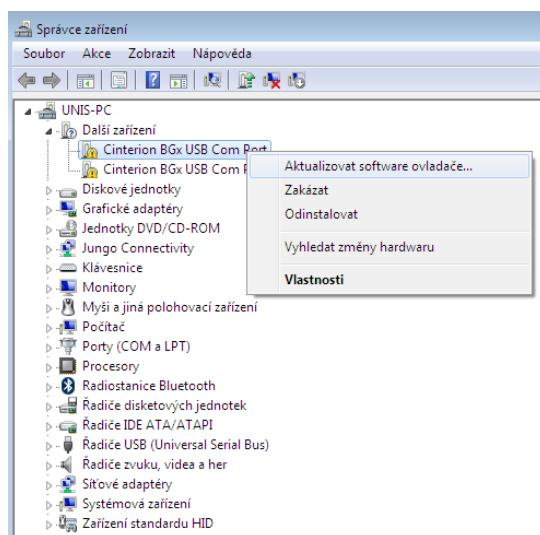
Správce zařízení

Soubor Akce Zobrazit Nápověda

UNIS-PC
Další zařízení
Cinterion BGx USB Com Port
Cinterion BGx USB Com P
Diskové jednotky
Grafické adaptéry
Jednotky DVD/CD-ROM
Jungo Connectivity
Klávesnice
Monitory
Myši a jiná polohovací zařízení
Počítač
Porty (COM a LPT)
Procesory
Radiostanice Bluetooth
Řadiče disketových jednotek
Řadiče IDE ATA/ATAPI
Řadiče USB (Universal Serial Bus)
Řadiče zvuku, videa a her
Síťové adaptéry
Systémová zařízení
Zařízení standardu HID

Aktualizovat software ovladače...
Zakázat
Odinstalovat
Vyhledat změny hardwaru
Vlastnosti